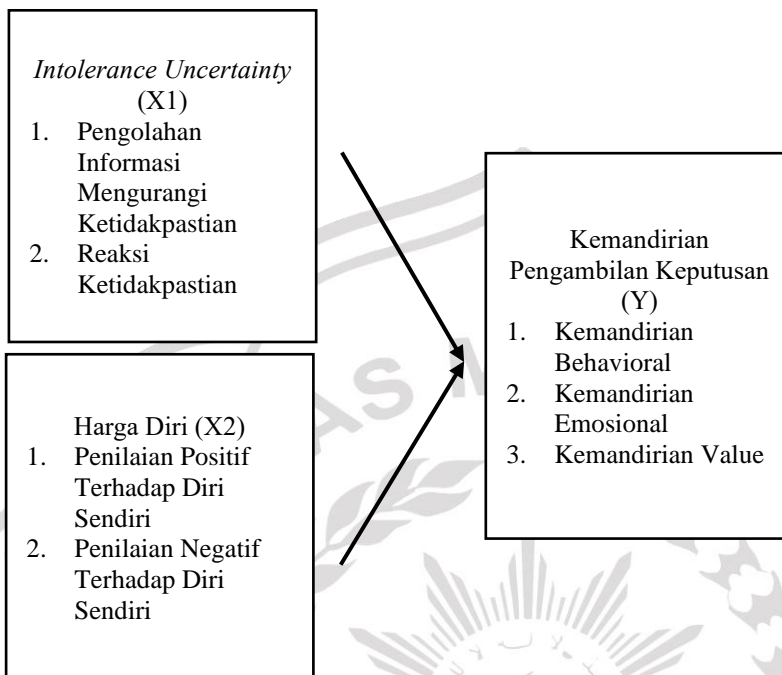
*Intolerance Uncertainty*
(X1)
1. Pengolahan Informasi Mengurangi Ketidakpastian
2. Reaksi Ketidakpastian

Harga Diri (X2)
1. Penilaian Positif Terhadap Diri Sendiri
2. Penilaian Negatif Terhadap Diri Sendiri

Kemandirian Pengambilan Keputusan
(Y)
1. Kemandirian Behavioral
2. Kemandirian Emosional
3. Kemandirian Value